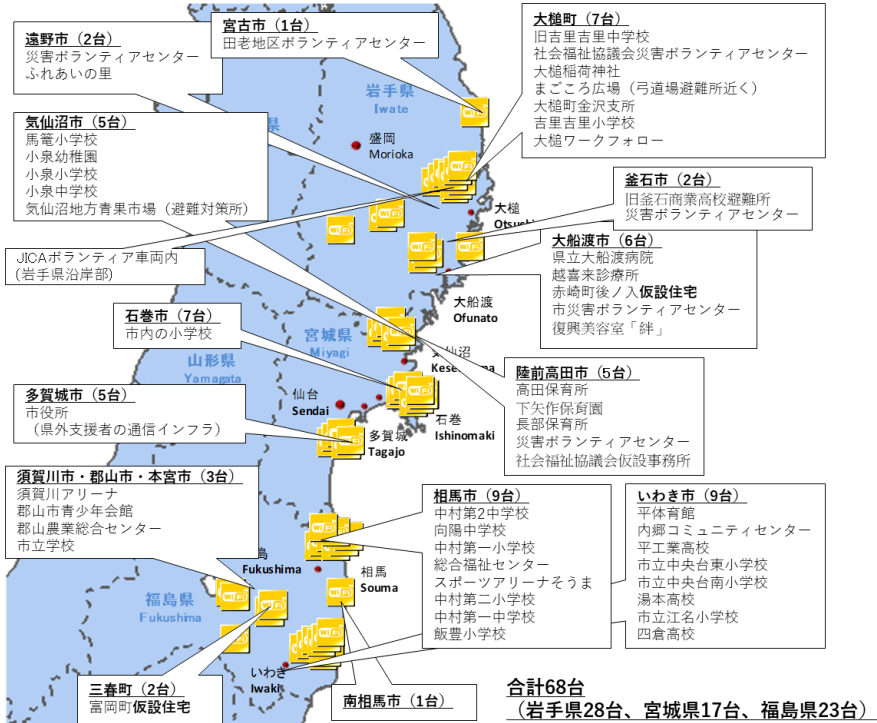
遠野市（2台）
災害ボランティアセンター
ふれあいの里

宮古市（1台）
田老地区ボランティアセンター

大槌町（7台）
旧吉里吉里中学校
社会福祉協議会災害ボランティアセンター
大槌稲荷神社
まごころ広場（弓道場避難所近く）
大槌町金沢支所
吉里吉里小学校
大槌ワークフォロー

岩手県
Iwate

盛岡
Morioka

気仙沼市（5台）
馬篭小学校
小泉幼稚園
小泉小学校
小泉中学校
気仙沼地方青果市場（避難対策所）

釜石市（2台）
旧釜石商業高校避難所
災害ボランティアセンター

大槌
Otsuchi

JICAボランティア車両内
（岩手県沿岸部）

大船渡市（6台）
県立大船渡病院
越喜来診療所
赤崎町後ノ入仮設住宅
市災害ボランティアセンター
復興美容室「絆」

大船渡
Ofunato

石巻市（7台）
市内の小学校

宮城県
Miyagi

山形県
Yamagata

気仙沼
Kesennuma

陸前高田市（5台）
高田保育所
下矢作保育園
長部保育所
災害ボランティアセンター
社会福祉協議会仮設事務所

仙台
Sendai

石巻
Ishinomaki

多賀城市（5台）
市役所
（県外支援者の通信インフラ）

多賀城
Tagajo

須賀川市・郡山市・本宮市（3台）
須賀川アリーナ
郡山市青少年会館
郡山農業総合センター
市立学校

相馬市（9台）
中村第2中学校
向陽中学校
中村第一小学校
総合福祉センター
スポーツアリーナそうま
中村第二小学校
中村第一中学校
飯豊小学校

いわき市（9台）
平体育館
内郷コミュニティセンター
平工業高校
市立中央台東小学校
市立中央台南小学校
湯本高校
市立江名小学校
四倉高校

福島
Fukushima

相馬
Souma

福島県
Fukushima

いわき
Iwaki

三春町（2台）
富岡町仮設住宅

南相馬市（1台）

合計68台
（岩手県28台、宮城県17台、福島県23台）